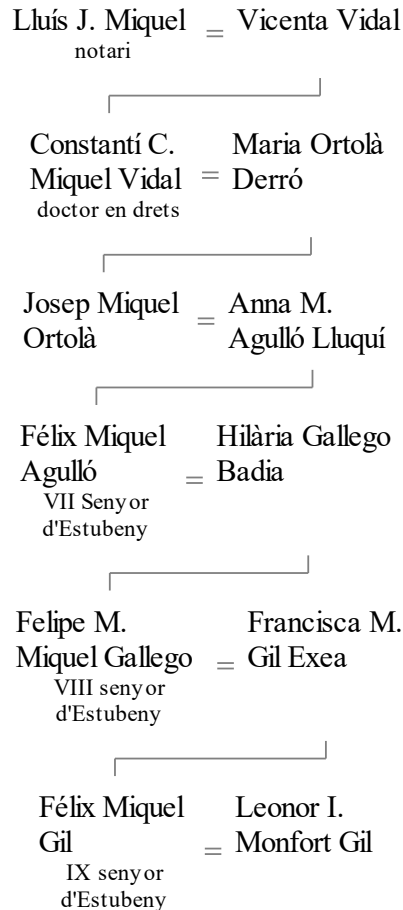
Lluís J. Miquel = Vicenta Vidal
notari

Constantí C. Miquel Vidal = Maria Ortolà Derró
doctor en drets

Josep Miquel Ortolà = Anna M. Agulló Lluquí

Félix Miquel Agulló = Hilària Gallego Badia
VII Senyor d'Estubeny

Felipe M. Miquel Gallego = Francisca M. Gil Exea
VIII senyor d'Estubeny

Félix Miquel Gil = Leonor I. Monfort Gil
IX senyor d'Estubeny